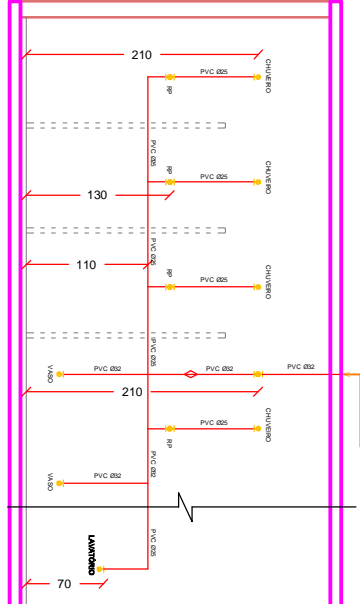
210

PVC Ø25

RP

CHUVEIRO

PVC Ø25

PVC Ø25

RP

CHUVEIRO

130

PVC Ø25

110

PVC Ø25

RP

CHUVEIRO

PVC Ø25

VASO

PVC Ø32

PVC Ø32

PVC Ø32

210

PVC Ø25

RP

CHUVEIRO

PVC Ø32

VASO

PVC Ø32

PVC Ø25

LAVATÓRIO

70